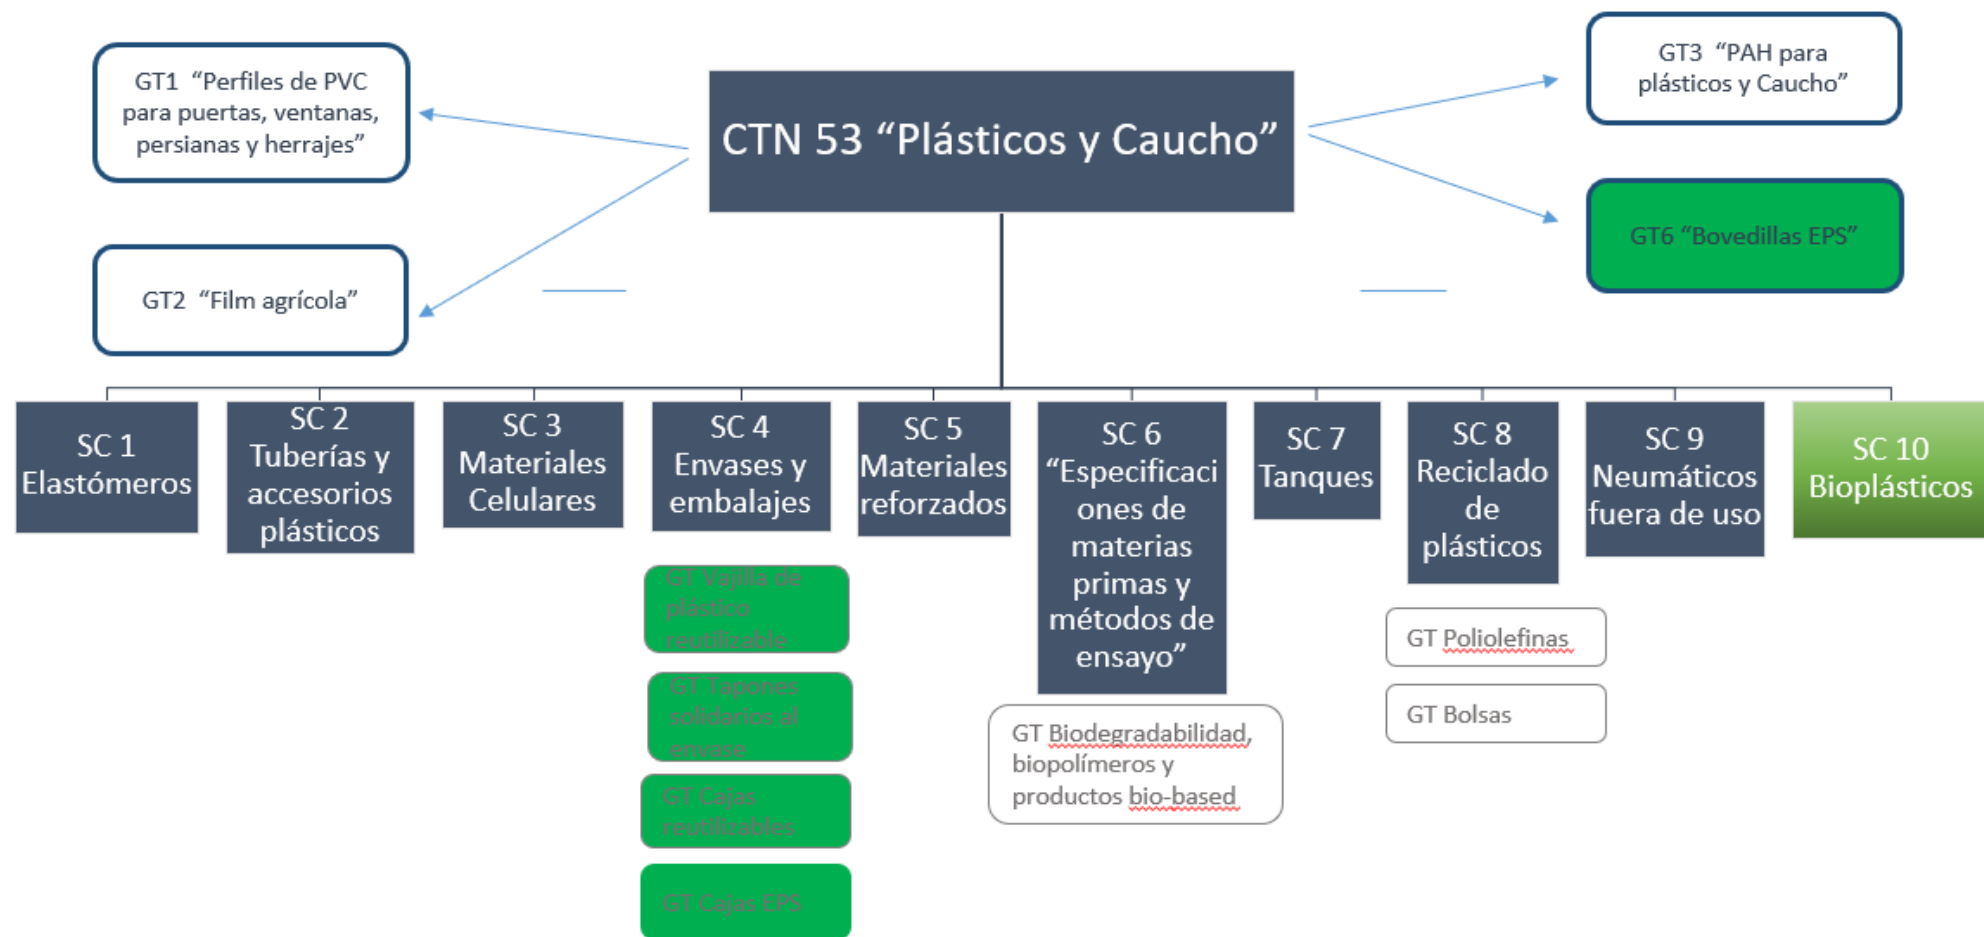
GT1 “Perfiles de PVC para puertas, ventanas, persianas y herrajes”

GT2 “Film agrícola”

CTN 53 “Plásticos y Caucho”

GT3 “PAH para plásticos y Caucho”

GT6 “Bovedillas EPS”

SC 1 Elastómeros

SC 2 Tuberías y accesorios plásticos

SC 3 Materiales Celulares

SC 4 Envases y embalajes

GT Vajilla de plástico reutilizable

GT Tapones solidarios al envase

GT Cajas reutilizables

GT Cajas EPS

SC 5 Materiales reforzados

SC 6 “Especificaciones de materias primas y métodos de ensayo”

GT Biodegradabilidad, biopolímeros y productos bio-based

SC 7 Tanques

SC 8 Reciclado de plásticos

GT Poliolefinas

GT Bolsas

SC 9 Neumáticos fuera de uso

SC 10 Bioplásticos